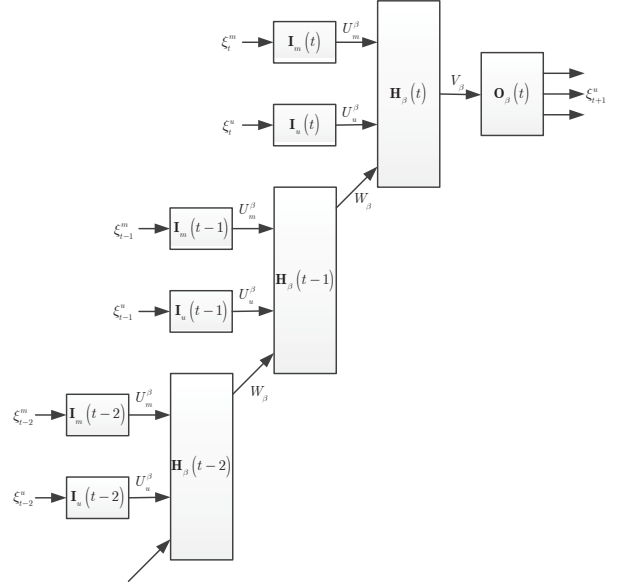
$\xi_t^m$ $\mathbf{I}_m(t)$ $U_m^\beta$

$\xi_t^u$ $\mathbf{I}_u(t)$ $U_u^\beta$

$\mathbf{H}_\beta(t)$ $V_\beta$ $\mathbf{O}_\beta(t)$ $\xi_{t+1}^u$

$W_\beta$

$\xi_{t-1}^m$ $\mathbf{I}_m(t-1)$ $U_m^\beta$

$\mathbf{H}_\beta(t-1)$

$\xi_{t-1}^u$ $\mathbf{I}_u(t-1)$ $U_u^\beta$

$W_\beta$

$\xi_{t-2}^m$ $\mathbf{I}_m(t-2)$ $U_m^\beta$

$\mathbf{H}_\beta(t-2)$

$\xi_{t-2}^u$ $\mathbf{I}_u(t-2)$ $U_u^\beta$